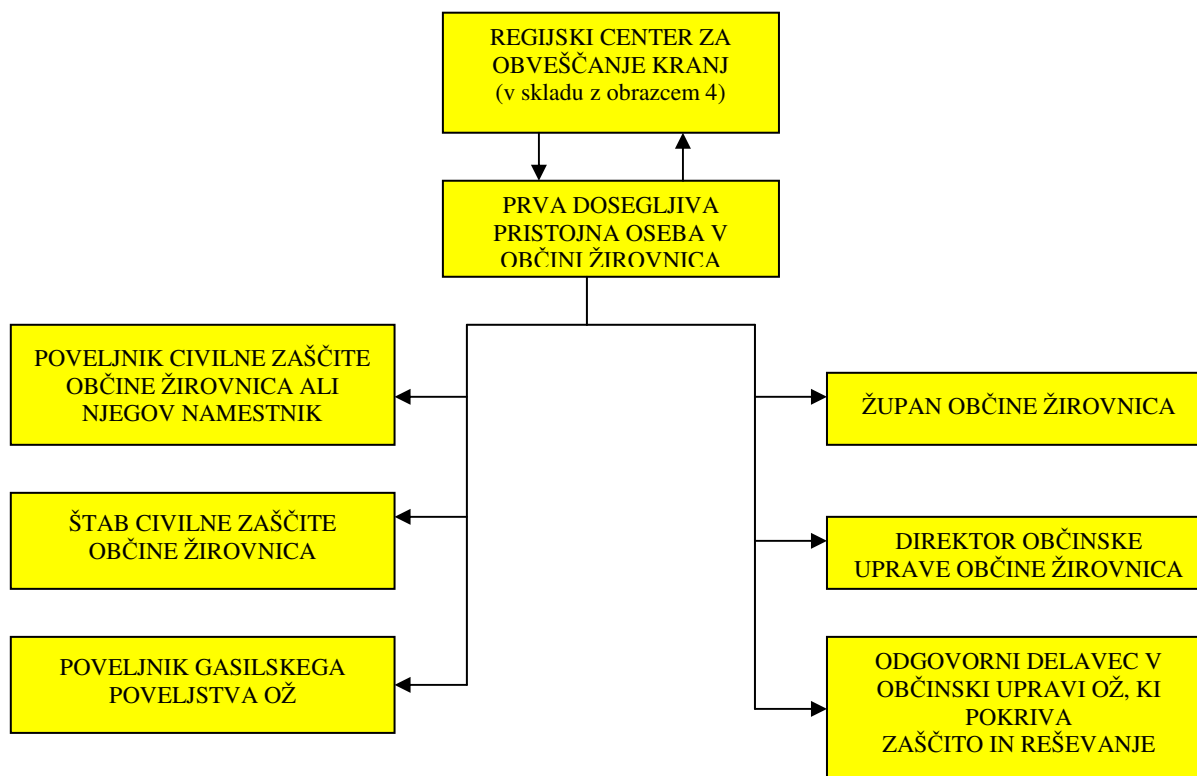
REGIJSKI CENTER ZA OBVEŠČANJE KRANJ
(v skladu z obrazcem 4)

PRVA DOSEGLJIVA PRISTOJNA OSEBA V OBČINI ŽIROVNICA

POVELJNIK CIVILNE ZAŠČITE OBČINE ŽIROVNICA ALI NJEGOV NAMESTNIK

ŠTAB CIVILNE ZAŠČITE OBČINE ŽIROVNICA

POVELJNIK GASILSKEGA POVELJSTVA OŽ

ŽUPAN OBČINE ŽIROVNICA

DIREKTOR OBČINSKE UPRAVE OBČINE ŽIROVNICA

ODGOVORNI DELAVEC V OBČINSKI UPRAVI OŽ, KI POKRIVA ZAŠČITO IN REŠEVANJE